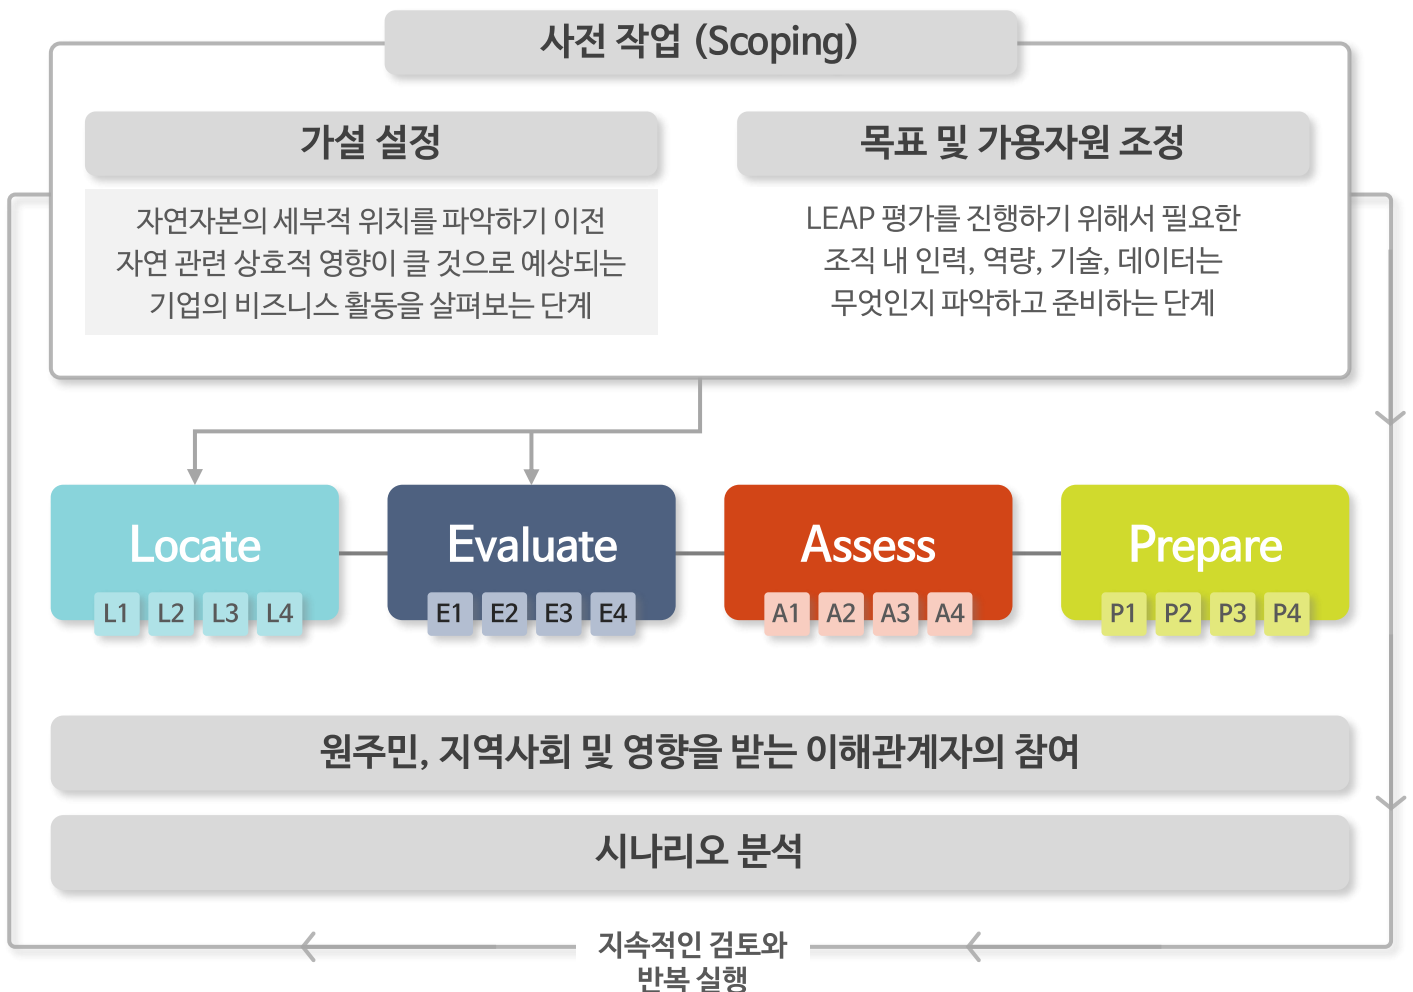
사전 작업 (Scoping)

가설 설정

자연자본의 세부적 위치를 파악하기 이전 자연 관련 상호적 영향이 클 것으로 예상되는 기업의 비즈니스 활동을 살펴보는 단계

목표 및 가용자원 조정

LEAP 평가를 진행하기 위해서 필요한 조직 내 인력, 역량, 기술, 데이터는 무엇인지 파악하고 준비하는 단계

Locate
L1 L2 L3 L4

Evaluate
E1 E2 E3 E4

Assess
A1 A2 A3 A4

Prepare
P1 P2 P3 P4

원주민, 지역사회 및 영향을 받는 이해관계자의 참여

시나리오 분석

지속적인 검토와 반복 실행